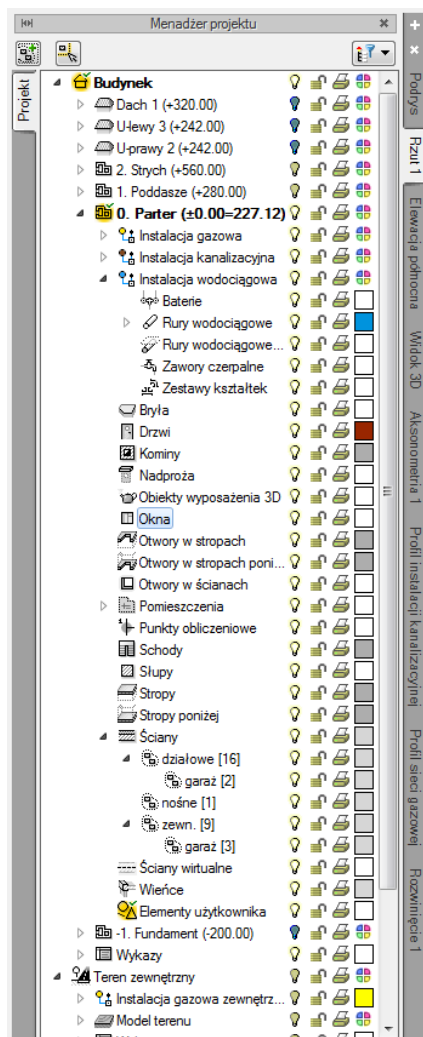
Menadżer projektu

Projekt

Budynek
Dach 1 (+320.00)
U-lewy 3 (+242.00)
U-prawy 2 (+242.00)
2. Strych (+560.00)
1. Poddasze (+280.00)
0. Parter (±0.00=227.12)
Instalacja gazowa
Instalacja kanalizacyjna
Instalacja wodociągowa
Baterie
Rury wodociągowe
Rury wodociągowe...
Zawory czerpalne
Zestawy kształtek
Bryła
Drzwi
Kominy
Nadproża
Obiekty wyposażenia 3D
Okna
Otwory w stropach
Otwory w stropach poni...
Otwory w ścianach
Pomieszczenia
Punkty obliczeniowe
Schody
Słupy
Stropy
Stropy poniżej
Ściany
działowe [16]
garaż [2]
nośne [1]
zewn. [9]
garaż [3]
Ściany wirtualne
Wieńce
Elementy użytkownika
-1. Fundament (-200.00)
Wykazy
Teren zewnętrzny
Instalacja gazowa zewnętrz...
Model terenu

Podrys
Rzut 1
Elewacja północna
Widok 3D
Aksonometria 1
Profil instalacji kanalizacyjnej
Profil sieci gazowej
Rozwinięcie 1